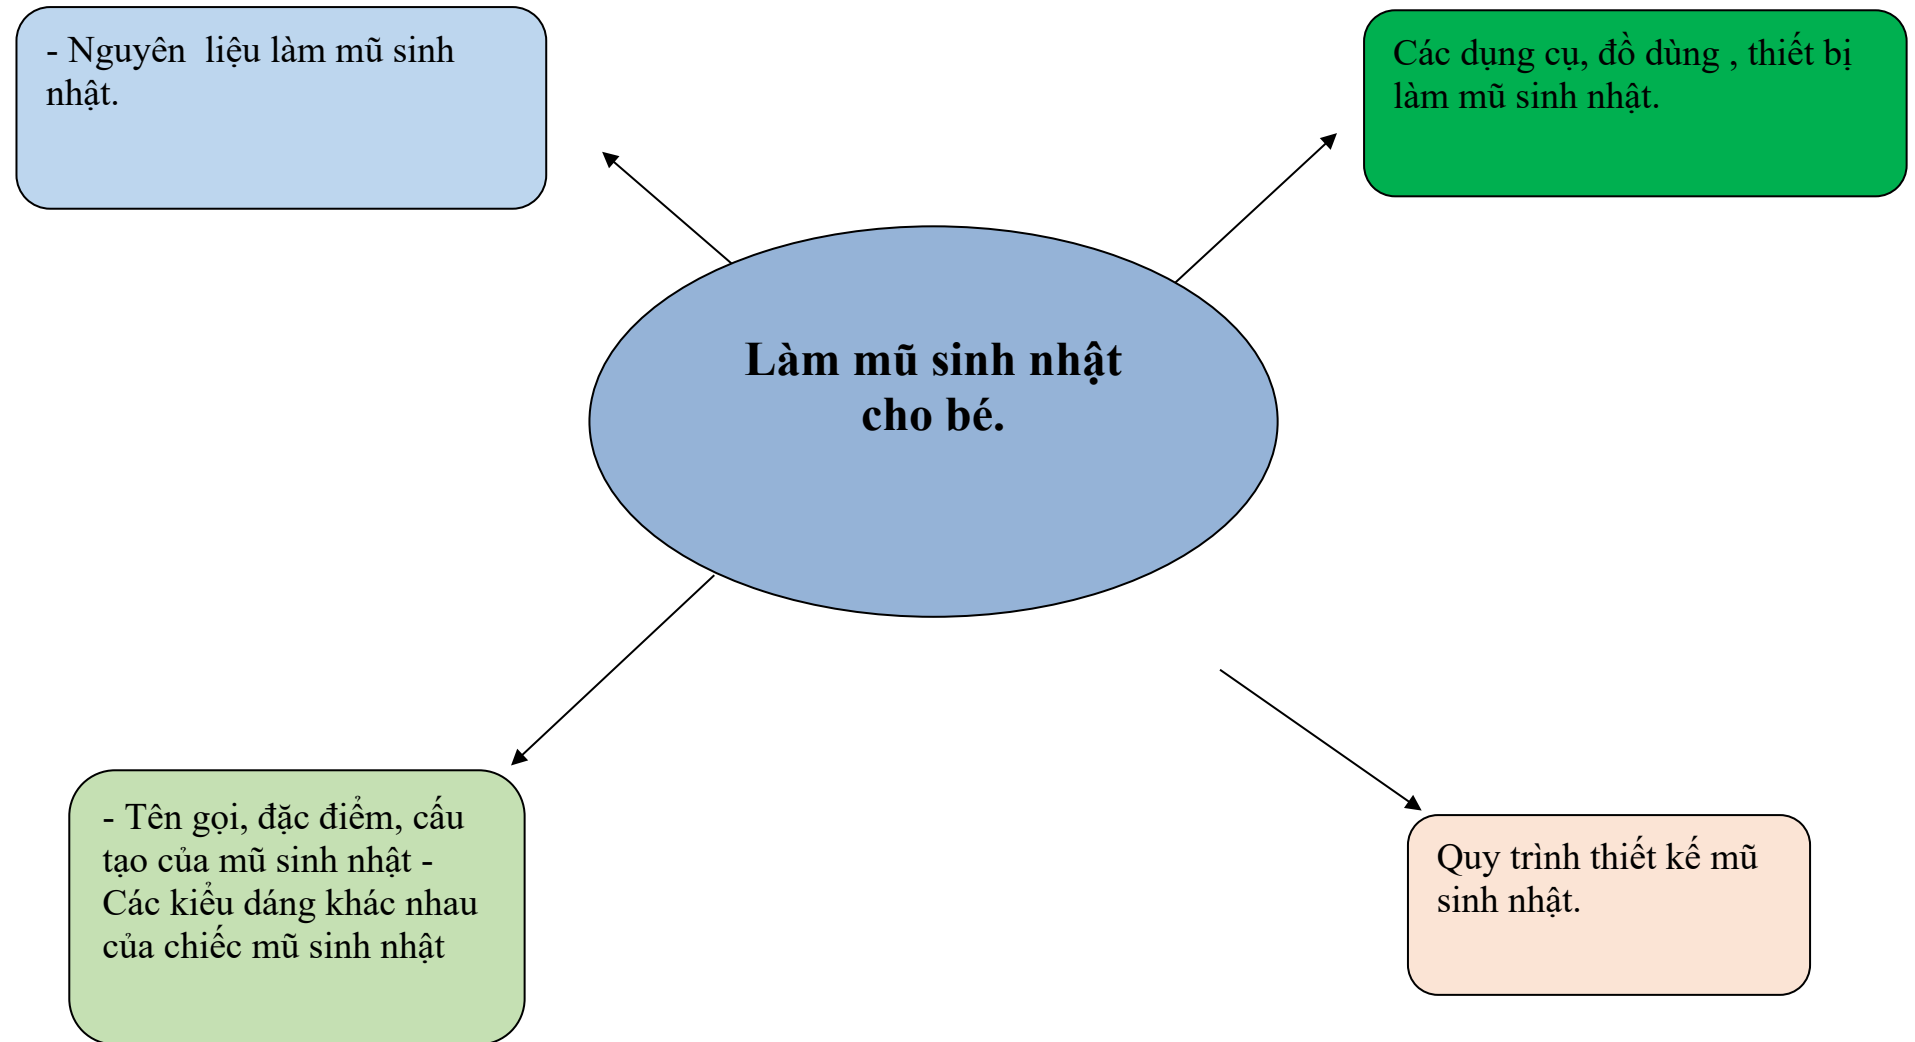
- Nguyên  liệu làm mũ sinh nhật.

Các dụng cụ, đồ dùng , thiết bị làm mũ sinh nhật.

**Làm mũ sinh nhật cho bé.**

- Tên gọi, đặc điểm, cấu tạo của mũ sinh nhật - Các kiểu dáng khác nhau của chiếc mũ sinh nhật

Quy trình thiết kế mũ sinh nhật.